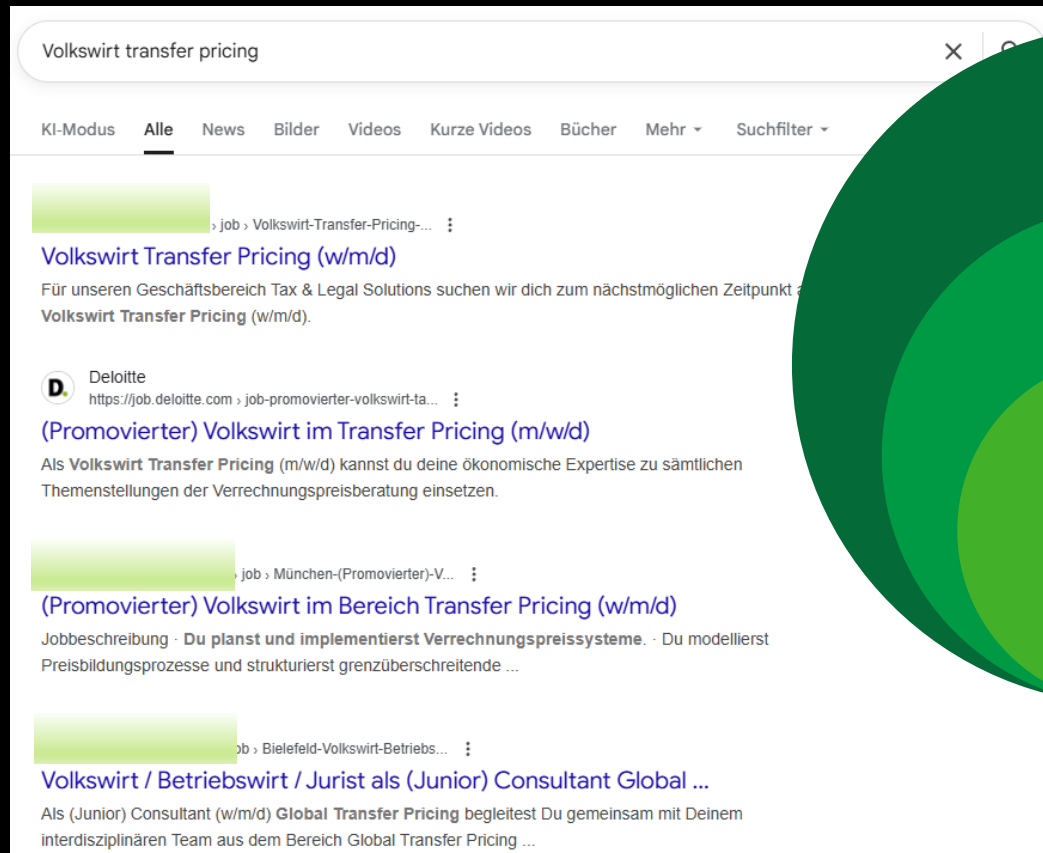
Volkswirt transfer pricing

KI-Modus Alle News Bilder Videos Kurze Videos Bücher Mehr Suchfilter

› job › Volkswirt-Transfer-Pricing-...

Volkswirt Transfer Pricing (w/m/d)

Für unseren Geschäftsbereich Tax & Legal Solutions suchen wir dich zum nächstmöglichen Zeitpunkt a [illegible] Volkswirt Transfer Pricing (w/m/d).

D.
Deloitte
https://job.deloitte.com › job-promovierter-volkswirt-ta...

(Promovierter) Volkswirt im Transfer Pricing (m/w/d)

Als Volkswirt Transfer Pricing (m/w/d) kannst du deine ökonomische Expertise zu sämtlichen Themenstellungen der Verrechnungspreisberatung einsetzen.

› job › München-(Promovierter)-V...

(Promovierter) Volkswirt im Bereich Transfer Pricing (w/m/d)

Jobbeschreibung · Du planst und implementierst Verrechnungspreissysteme. · Du modellierst Preisbildungsprozesse und strukturierst grenzüberschreitende ...

ob › Bielefeld-Volkswirt-Betriebs...

Volkswirt / Betriebswirt / Jurist als (Junior) Consultant Global ...

Als (Junior) Consultant (w/m/d) Global Transfer Pricing begleitest Du gemeinsam mit Deinem interdisziplinären Team aus dem Bereich Global Transfer Pricing ...